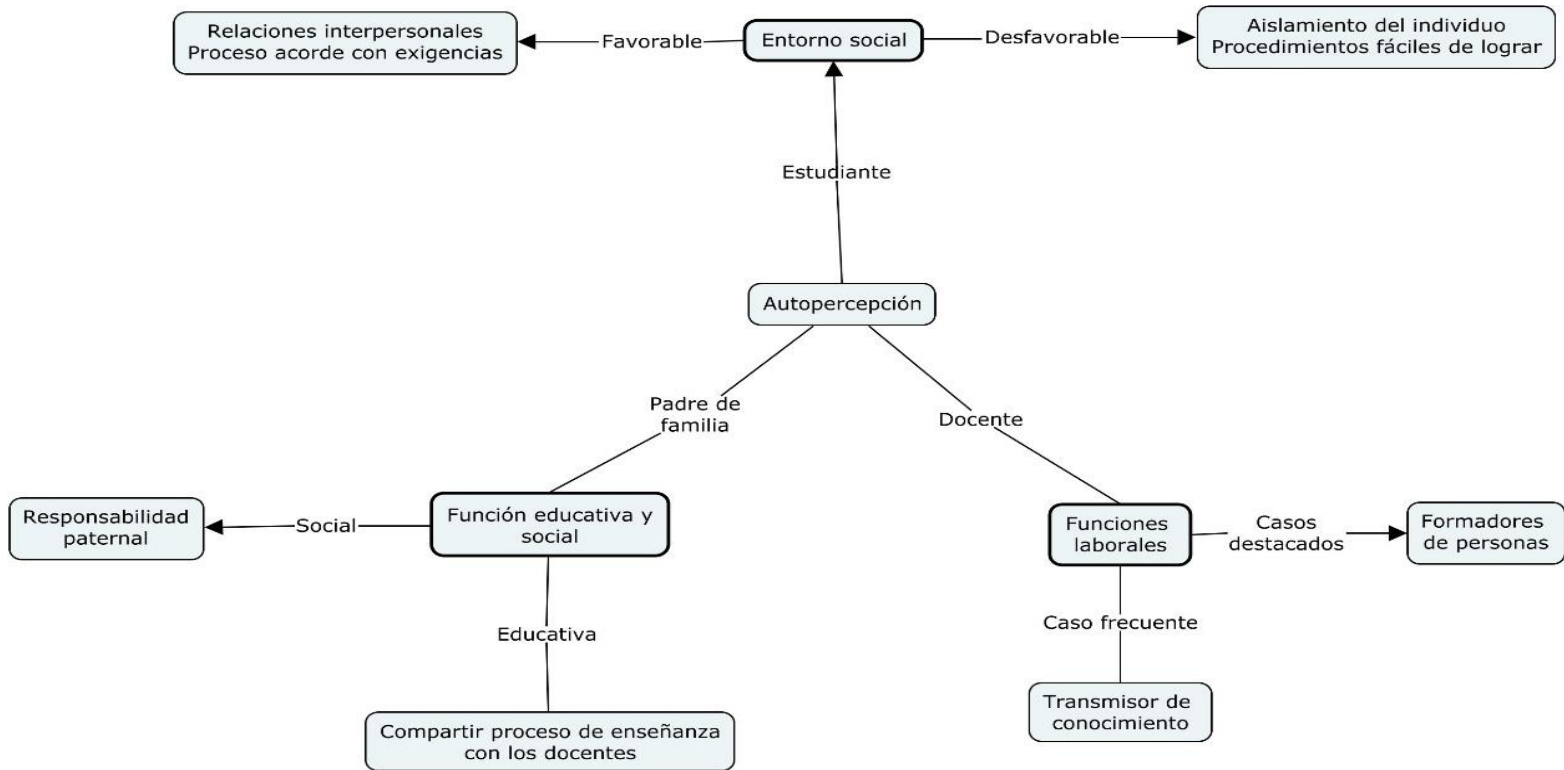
Relaciones interpersonales
Proceso acorde con exigencias

Favorable

Entorno social

Desfavorable

Aislamiento del individuo
Procedimientos fáciles de lograr

Estudiante

Autopercepción

Padre de familia

Docente

Responsabilidad paternal

Social

Función educativa y social

Funciones laborales

Casos destacados

Formadores de personas

Educativa

Caso frecuente

Transmisor de conocimiento

Compartir proceso de enseñanza con los docentes